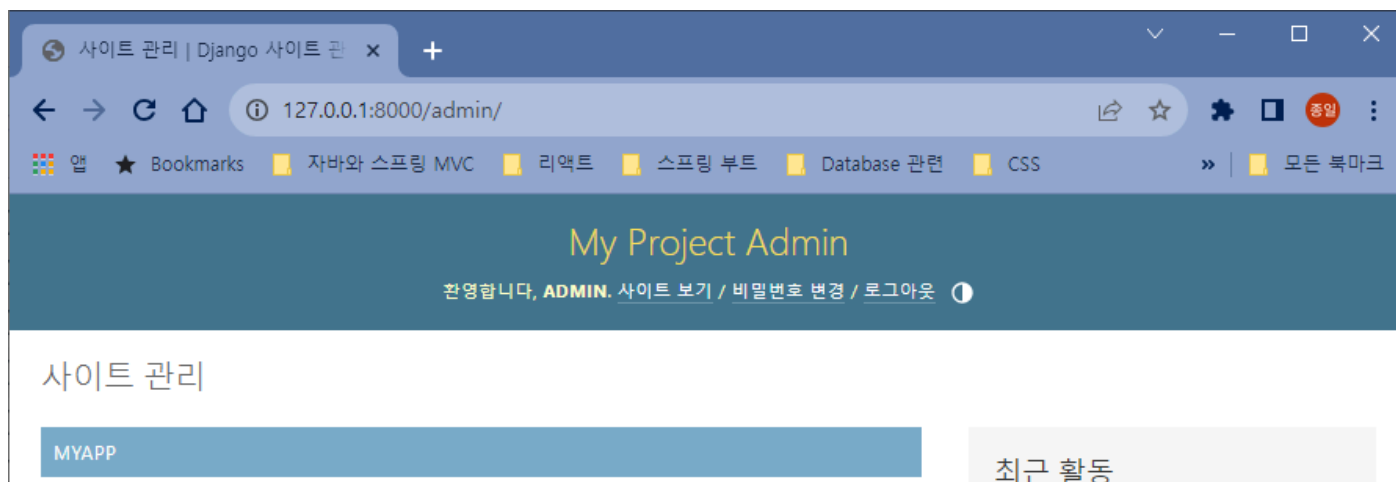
사이트 관리 | Django 사이트 관 ×
+
127.0.0.1:8000/admin/
종일
앱 Bookmarks 자바와 스프링 MVC 리액트 스프링 부트 Database 관련 CSS » 모든 북마크

My Project Admin
환영합니다, ADMIN. 사이트 보기 / 비밀번호 변경 / 로그아웃

사이트 관리

MYAPP

최근 활동